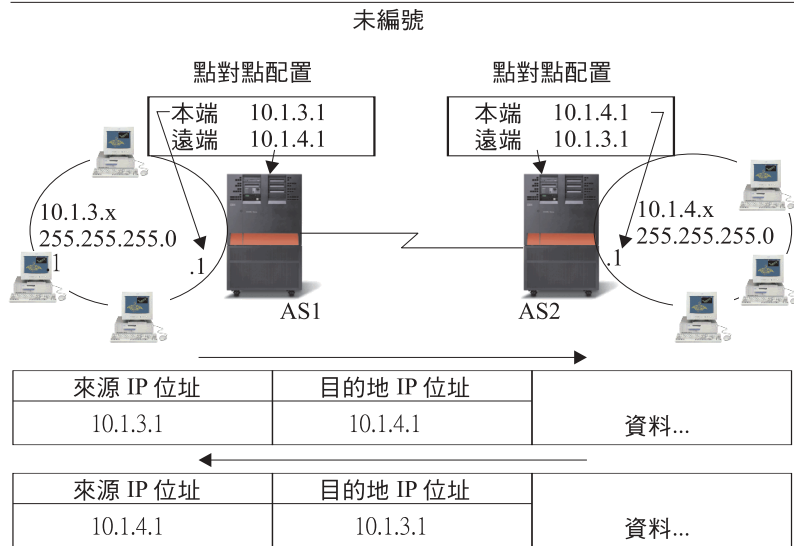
未編號

點對點配置

本端 10.1.3.1
遠端 10.1.4.1

點對點配置

本端 10.1.4.1
遠端 10.1.3.1

10.1.3.x
255.255.255.0
.1

.1

10.1.4.x
255.255.255.0
.1

AS1

AS2

| 來源 IP 位址 | 目的地 IP 位址 | |
|---|---|---|
| 10.1.3.1 | 10.1.4.1 | 資料... |

| 來源 IP 位址 | 目的地 IP 位址 | |
|---|---|---|
| 10.1.4.1 | 10.1.3.1 | 資料... |